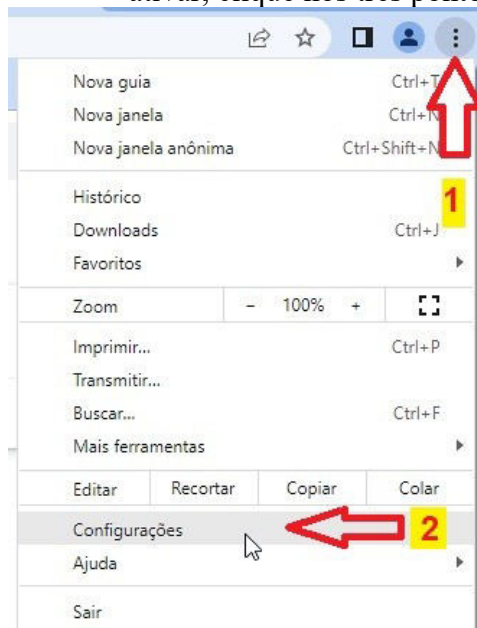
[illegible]

Nova guia Ctrl+T
Nova janela Ctrl+N
Nova janela anônima Ctrl+Shift+N

Histórico
1
Downloads Ctrl+J
Favoritos

Zoom − 100% +

Imprimir... Ctrl+P
Transmitir...
Buscar... Ctrl+F
Mais ferramentas

Editar Recortar Copiar Colar

Configurações
2
Ajuda

Sair